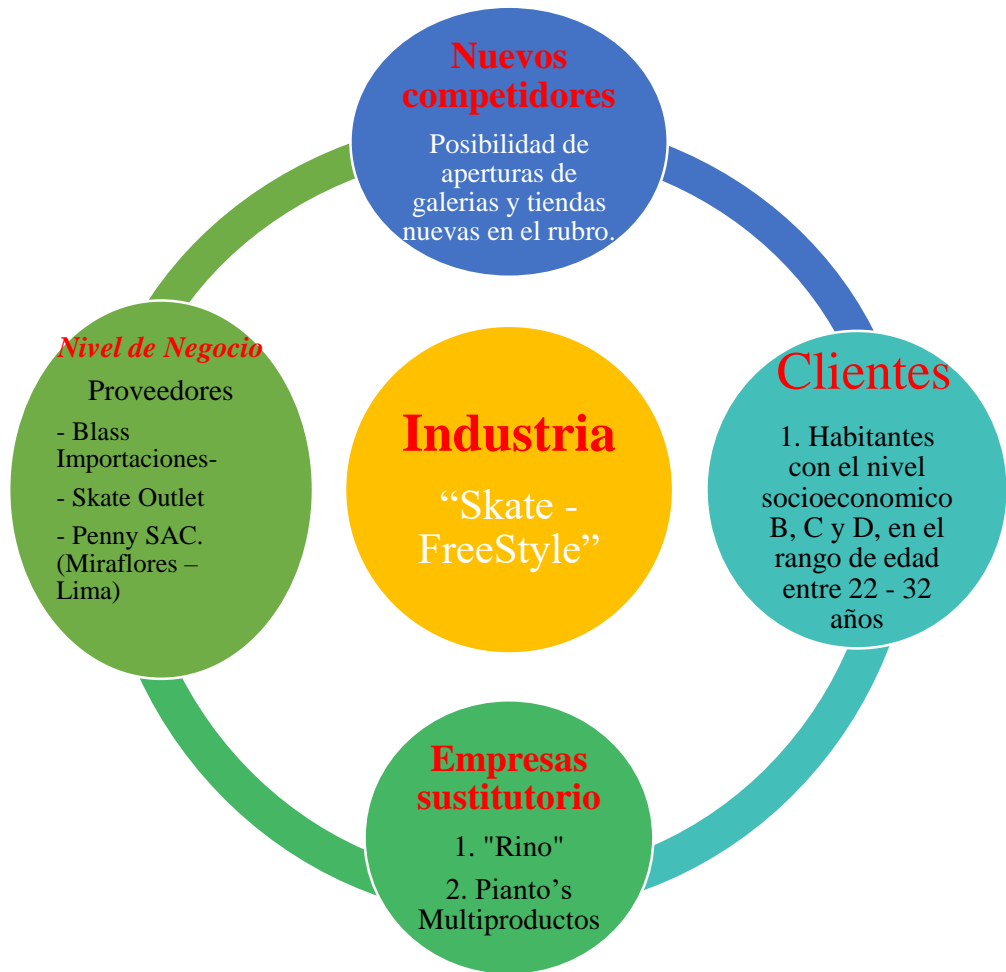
Nuevos competidores

Posibilidad de aperturas de galerias y tiendas nuevas en el rubro.

Nivel de Negocio

Proveedores

- Blass Importaciones-

- Skate Outlet

- Penny SAC. (Miraflores – Lima)

Industria

“Skate - FreeStyle”

Clientes

1. Habitantes con el nivel socioeconomico B, C y D, en el rango de edad entre 22 - 32 años

Empresas sustitutorio

1. "Rino"

2. Pianto’s Multiproductos